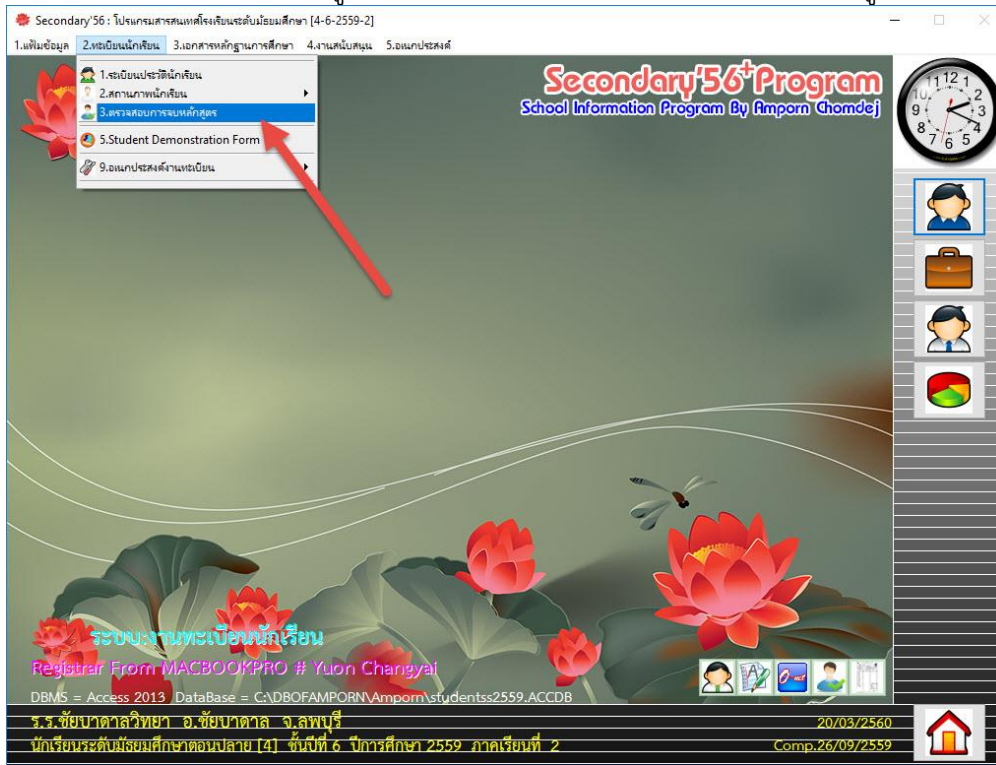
Secondary'56 : โปรแกรมสารสนเทศโรงเรียนระดับมัธยมศึกษา [4-6-2559-2]

1.แฟ้มข้อมูล 2.ทะเบียนนักเรียน 3.เอกสารหลักฐานการศึกษา 4.งานสนับสนุน 5.อเนกประสงค์

1.ระเบียนประวัตินักเรียน
2.สถานภาพนักเรียน
3.ตรวจสอบการจบหลักสูตร
5.Student Demonstration Form
9.อเนกประสงค์งานทะเบียน

Secondary'56+Program
School Information Program By Amporn Chomdej

12 1 2 3 4 5 6 7 8 9 10 11

ระบบงานทะเบียนนักเรียน
Registrar From MACBOOKPRO # Yuon Changyai
DBMS = Access 2013 DataBase = C:\DBOFAMPORN\Amporn\studentss2559.ACCDB

ร.ร.ชัยบาดาลวิทยา อ.ชัยบาดาล จ.ลพบุรี
20/03/2560
นักเรียนระดับมัธยมศึกษาตอนปลาย [4] ชั้นปีที่ 6 ปีการศึกษา 2559 ภาคเรียนที่ 2
Comp.26/09/2559